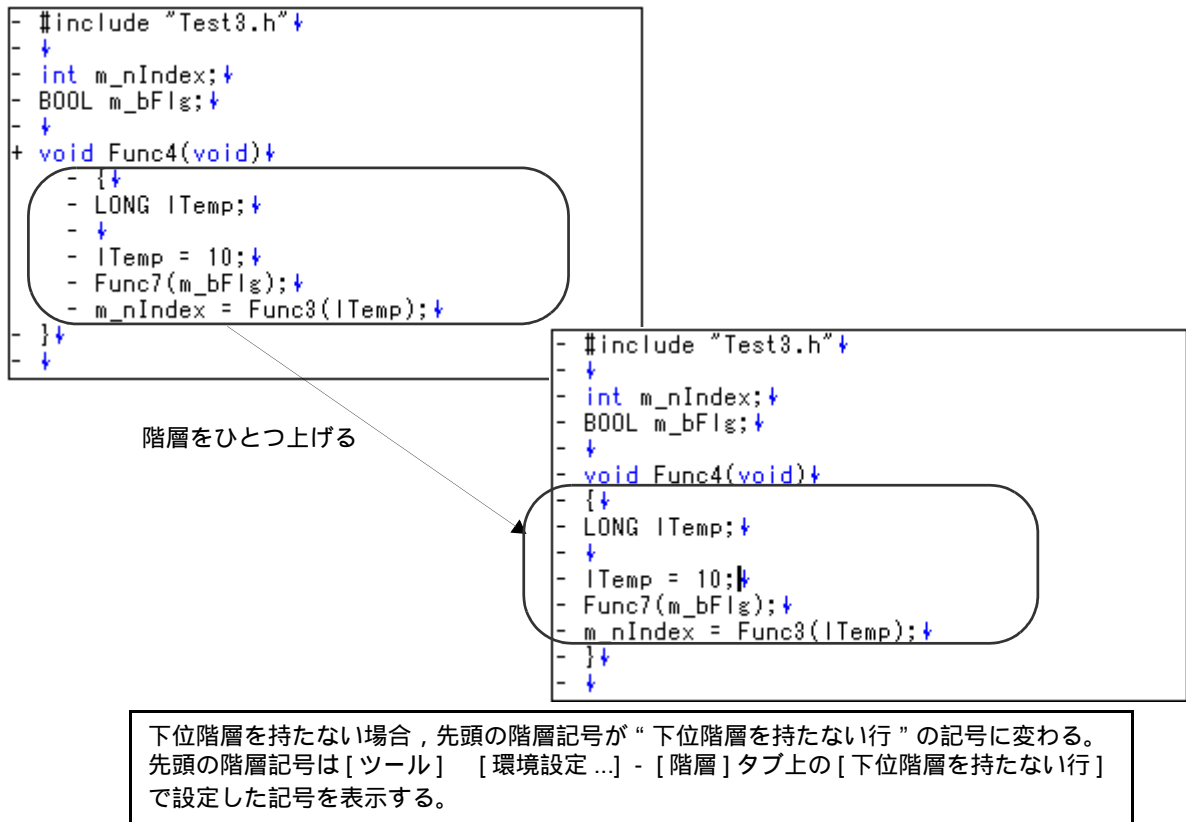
- #include "Test3.h"
-
- int m_nIndex;
- BOOL m_bFlg;
-
+ void Func4(void)
- {
- LONG lTemp;
-
- lTemp = 10;
- Func7(m_bFlg);
- m_nIndex = Func3(lTemp);
- }
-

階層をひとつ上げる

- #include "Test3.h"
-
- int m_nIndex;
- BOOL m_bFlg;
-
- void Func4(void)
- {
- LONG lTemp;
-
- lTemp = 10;
- Func7(m_bFlg);
- m_nIndex = Func3(lTemp);
- }
-

下位階層を持たない場合，先頭の階層記号が " 下位階層を持たない行 " の記号に変わる。先頭の階層記号は [ ツール ]　[ 環境設定 ...] - [ 階層 ] タブ上の [ 下位階層を持たない行 ] で設定した記号を表示する。